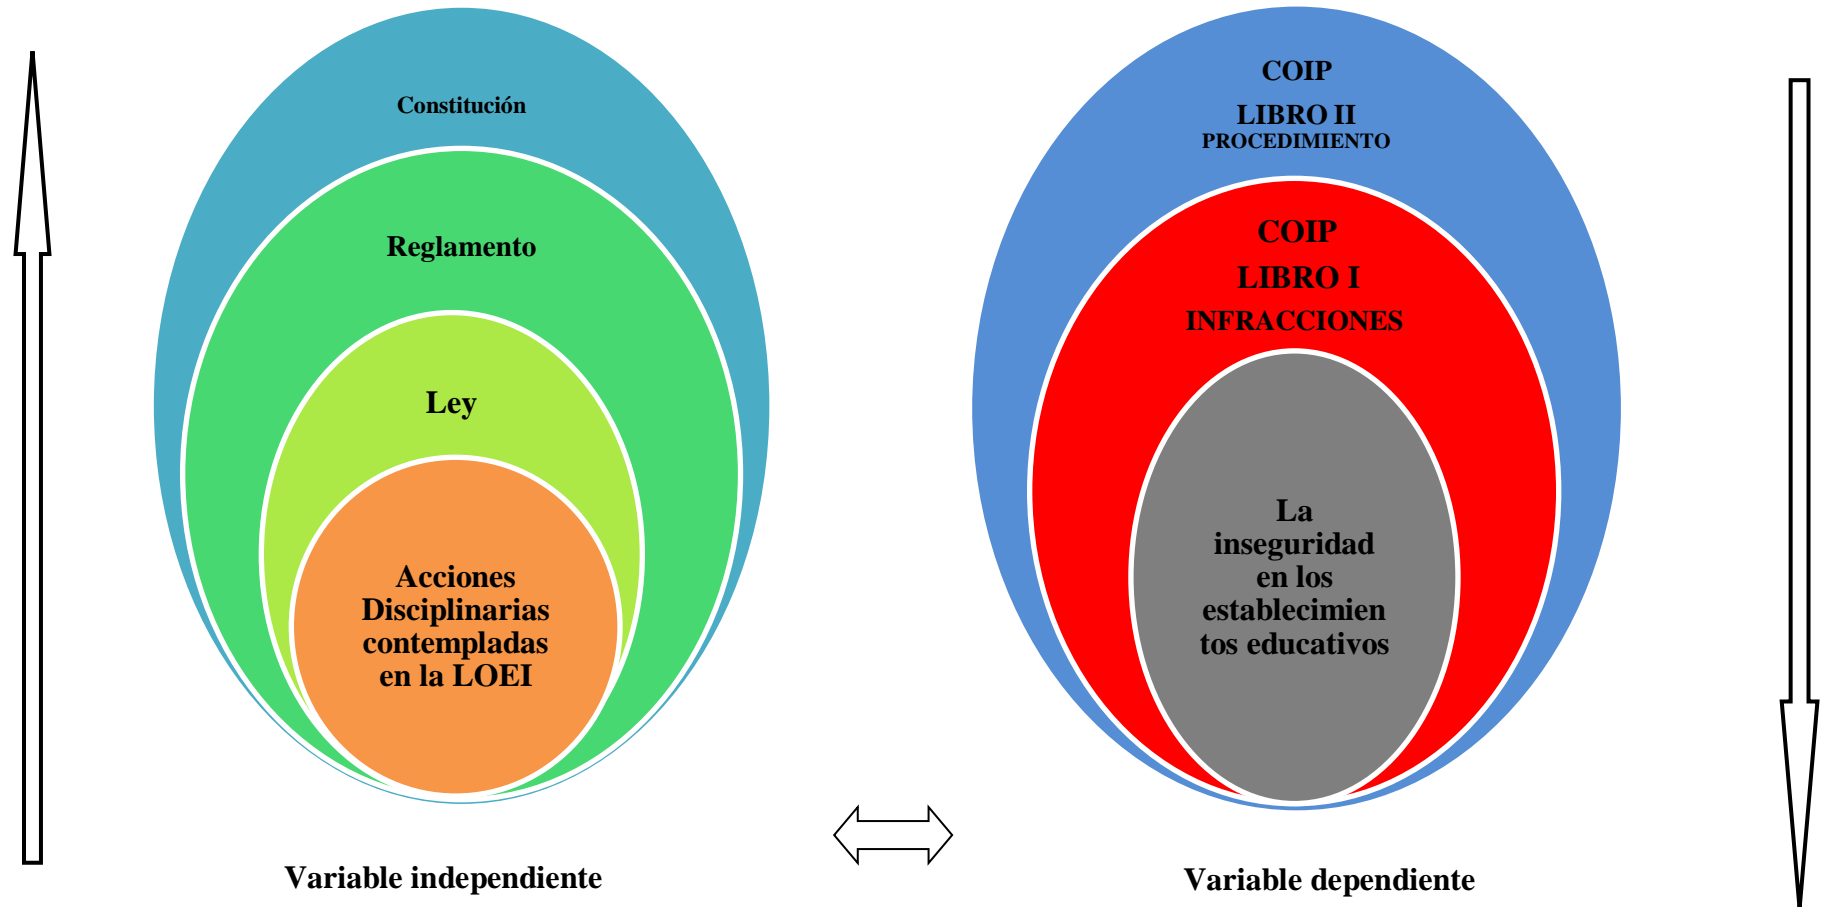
Constitución

Reglamento

Ley

Acciones Disciplinarias contempladas en la LOEI

Variable independiente

COIP
LIBRO II
PROCEDIMIENTO

COIP
LIBRO I
INFRACCIONES

La inseguridad en los establecimien tos educativos

Variable dependiente